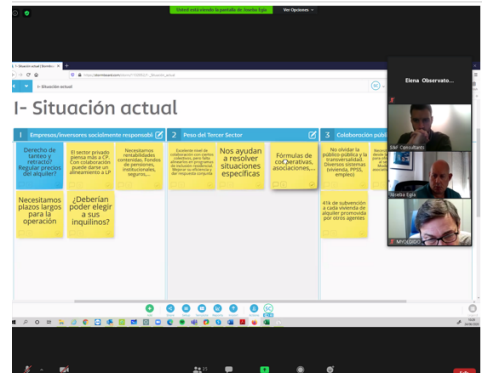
Estas viendo la pantalla de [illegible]   Ver Opciones

I- Situación actual

Elena Observato...

1 Empresas/Inversores socialmente responsable

Derecho de tanteo y retracto? Regular precios del alquiler?

El sector privado piensa más a CP. Con colaboración puede darse un alineamiento a LP

Necesitamos rentabilidades contenidas. Fondos de pensiones, instituciones, seguros...

Necesitamos plazos largos para la operación

¿Deberían poder elegir a sus inquilinos?

2 Peso del Tercer Sector

Nos ayudan a resolver situaciones específicas

Fórmulas de cooperativas, asociaciones,...

3 Colaboración públi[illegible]

No olvidar la política pública y su transversalidad. Diversos sistemas (vivienda, PPSS, empleo)

X% de subvención a cada vivienda de alquiler promovida por otros agentes